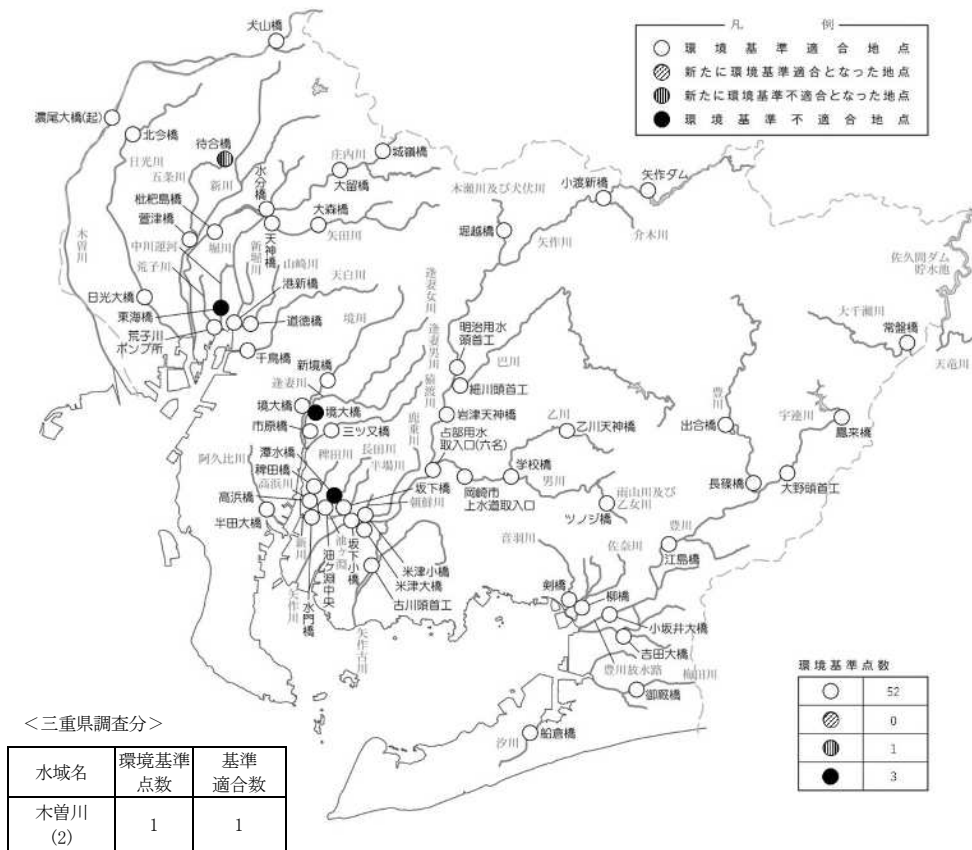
凡　例
環境基準適合地点
新たに環境基準適合となった地点
新たに環境基準不適合となった地点
環境基準不適合地点

犬山橋
濃尾大橋(起)
北今橋
日光川
五条川
待合橋
新川
枇杷島橋
萱津橋
中川運河
荒子川
木曽川
水分橋
天神橋
新堀川
堀川
山崎川
庄内川
大留橋
城嶺橋
大森橋
矢田川
天白川
港新橋
道徳橋
日光大橋
東海橋
荒子川ポンプ所
千鳥橋
新境橋
境川
逢妻女川
逢妻男川
猿渡川
逢妻川
境大橋
境大橋
市原橋
三ツ又橋
鹿乗川
長田川
半場川
稗田川
阿久比川
薄水橋
稗田橋
高浜川
高浜橋
半田大橋
新川
油ヶ淵
油ヶ淵中央
矢作川
水門橋
坂下小橋
米津小橋
米津大橋
古川頭首工
矢作古川
朝鮮川
坂下橋
岡崎市上水道取入口
学校橋
男川
乙川
乙川天神橋
占部用水取入口(六名)
岩津天神橋
細川頭首工
明治用水頭首工
巴川
矢作川
堀越橋
木瀬川及び犬伏川
小渡新橋
介木川
矢作ダム
佐久間ダム貯水池
大千瀬川
常盤橋
天竜川
豊川
出合橋
宇連川
鳳来橋
長篠橋
大野頭首工
雨山川及び乙女川
ツノジ橋
豊川
江島橋
音羽川
佐奈川
剣橋
柳橋
小坂井大橋
吉田大橋
豊川放水路
梅田川
御殿橋
汐川
船倉橋

環境基準点数
| | |
|---|---|
| ○ | 52 |
| ◎ | 0 |
| ◍ | 1 |
| ● | 3 |

＜三重県調査分＞
| 水域名 | 環境基準点数 | 基準適合数 |
|---|---|---|
| 木曽川(2) | 1 | 1 |